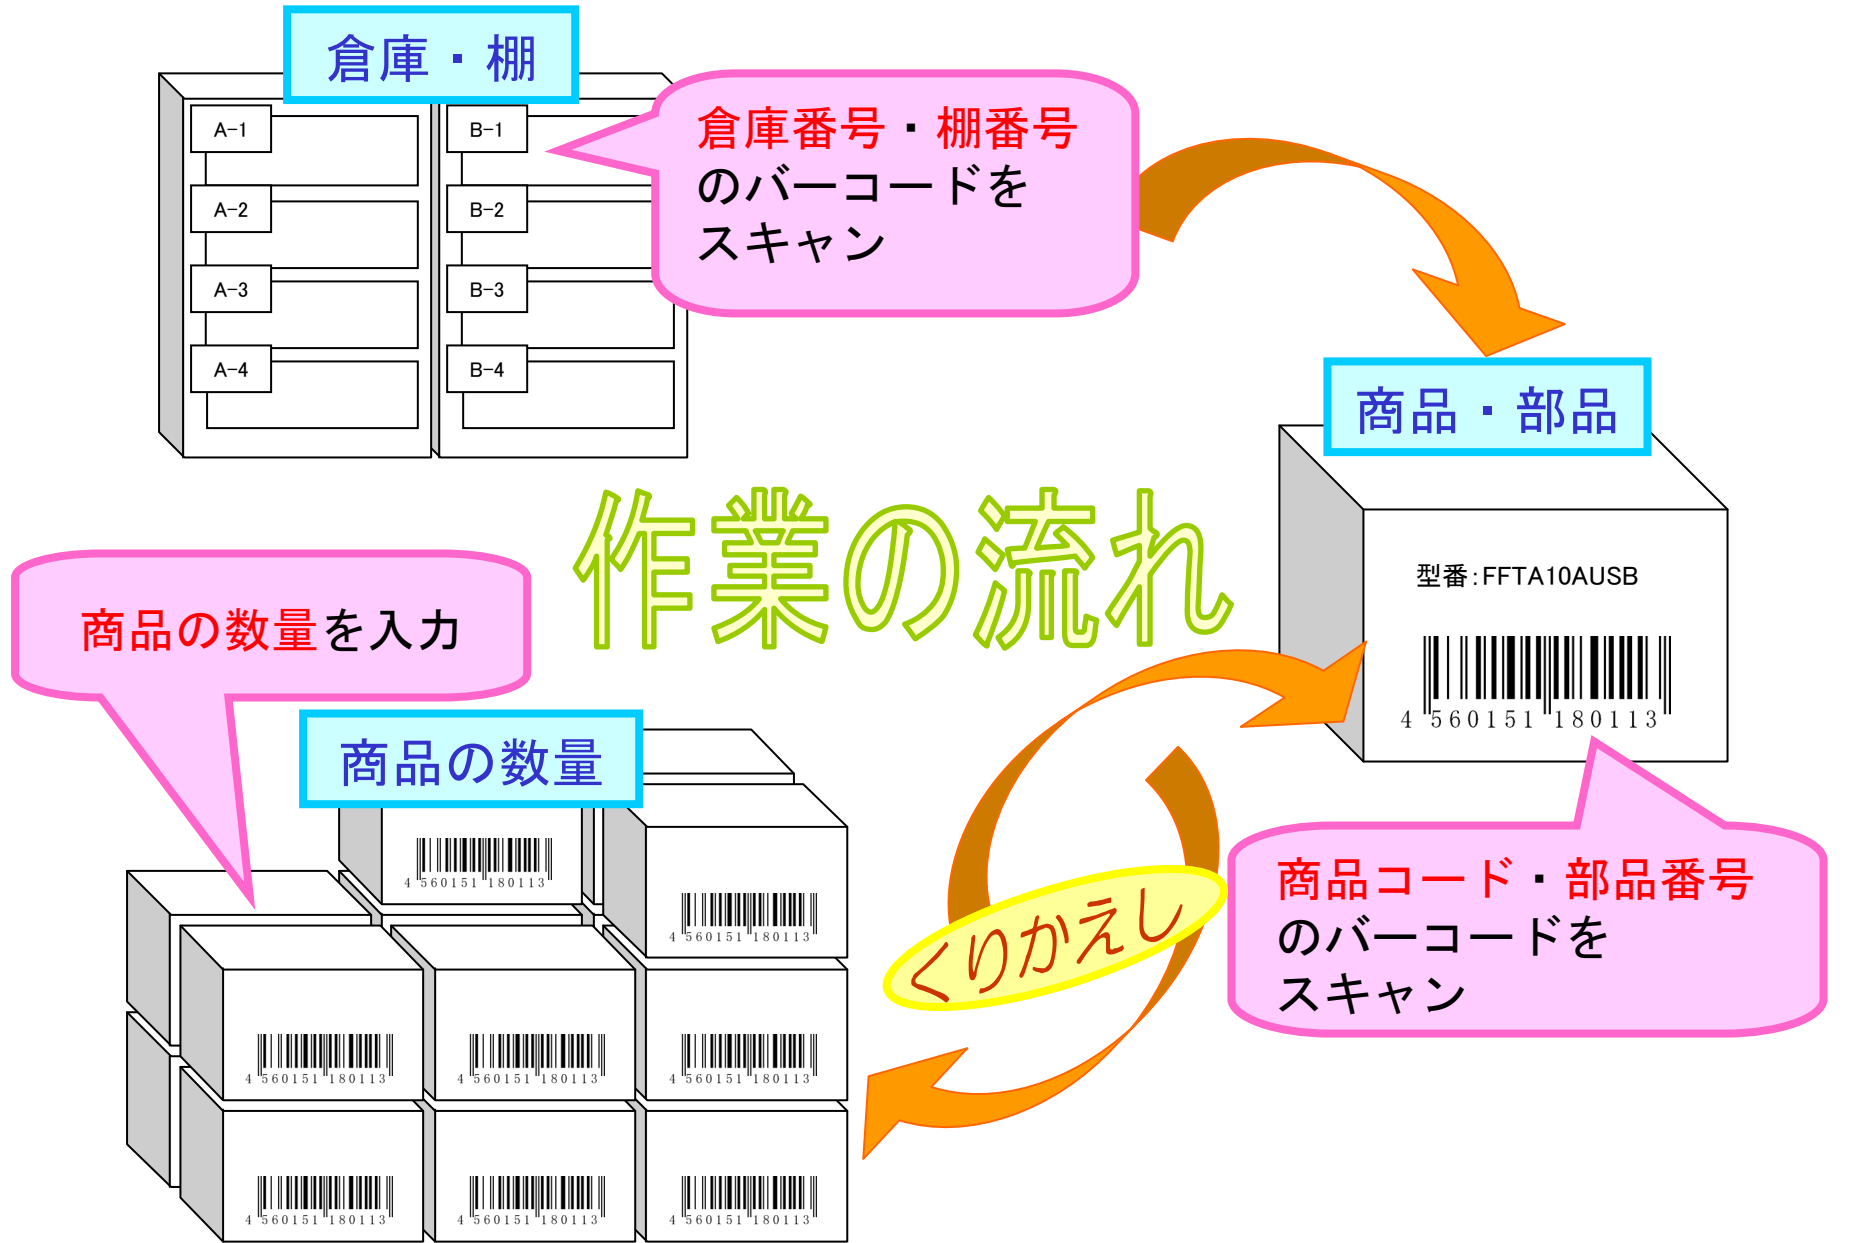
倉庫・棚

A−1
A−2
A−3
A−4
B−1
B−2
B−3
B−4

倉庫番号・棚番号のバーコードをスキャン

商品・部品

型番:FFTA10AUSB

4 560151 180113

作業の流れ

商品の数量を入力

商品の数量

4 560151 180113
4 560151 180113
4 560151 180113
4 560151 180113
4 560151 180113
4 560151 180113
4 560151 180113
4 560151 180113

くりかえし

商品コード・部品番号のバーコードをスキャン